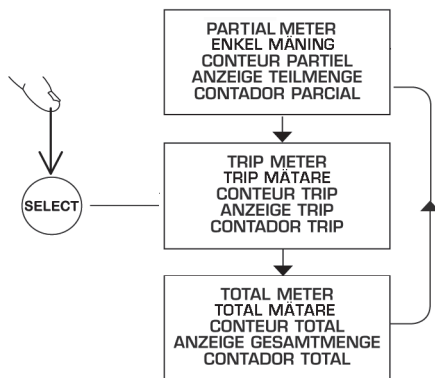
PARTIAL METER
ENKEL MÄNING
CONTEUR PARTIEL
ANZEIGE TEILMENGE
CONTADOR PARCIAL

SELECT

TRIP METER
TRIP MÄTARE
CONTEUR TRIP
ANZEIGE TRIP
CONTADOR TRIP

TOTAL METER
TOTAL MÄTARE
CONTEUR TOTAL
ANZEIGE GESAMTMENGE
CONTADOR TOTAL